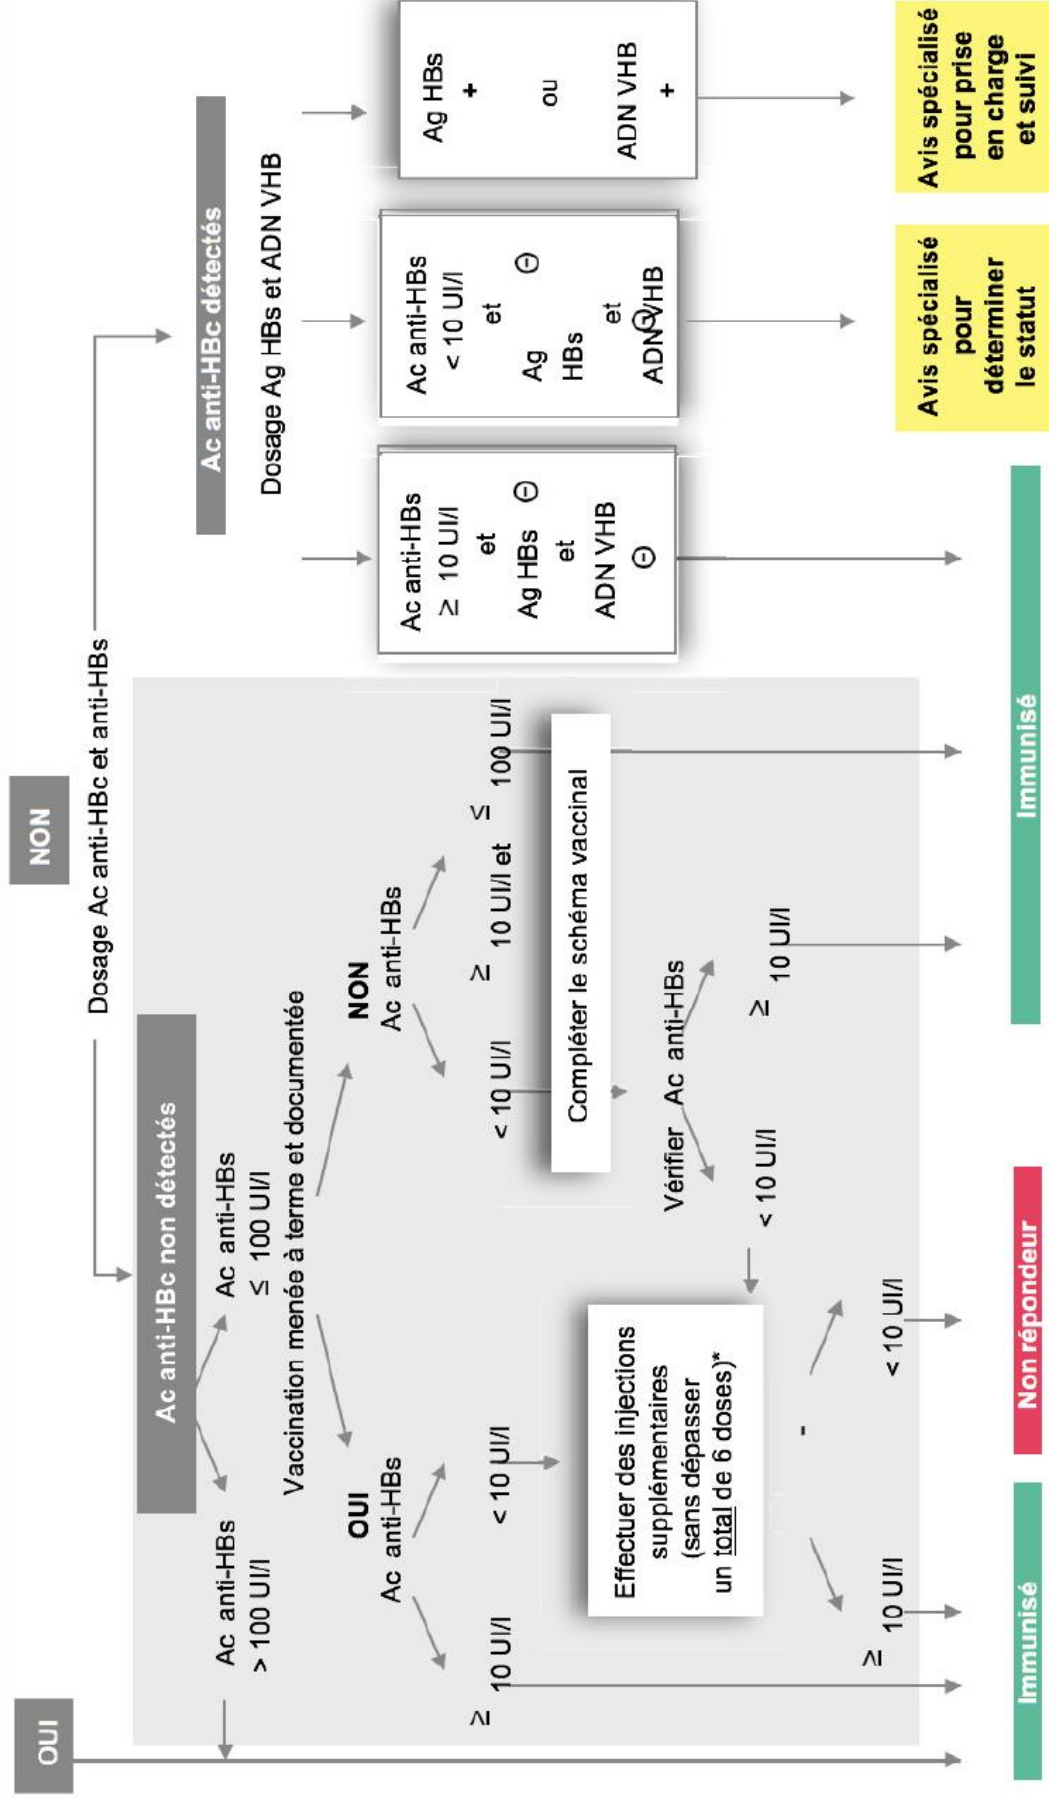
OUI

NON

Dosage Ac anti-HBc et anti-HBs

Ac anti-HBc non détectés

Ac anti-HBc détectés

Ac anti-HBs > 100 UI/l

Ac anti-HBs ≤ 100 UI/l

Vaccination menée à terme et documentée

OUI
Ac anti-HBs

NON
Ac anti-HBs

≥ 10 UI/l

< 10 UI/l

< 10 UI/l

≥ 10 UI/l et ≤ 100 UI/l

Compléter le schéma vaccinal

Vérifier Ac anti-HBs

< 10 UI/l

≥ 10 UI/l

Effectuer des injections supplémentaires (sans dépasser un total de 6 doses)*

-

≥ 10 UI/l

< 10 UI/l

Dosage Ag HBs et ADN VHB

Ac anti-HBs ≥ 10 UI/l et Ag HBs ⊖ et ADN VHB ⊖

Ac anti-HBs < 10 UI/l ⊖ et Ag HBs et ADN VHB ⊖

Ag HBs + ou ADN VHB +

Immunisé

Immunisé

Non répondeur

Immunisé

Avis spécialisé pour déterminer le statut

Avis spécialisé pour prise en charge et suivi